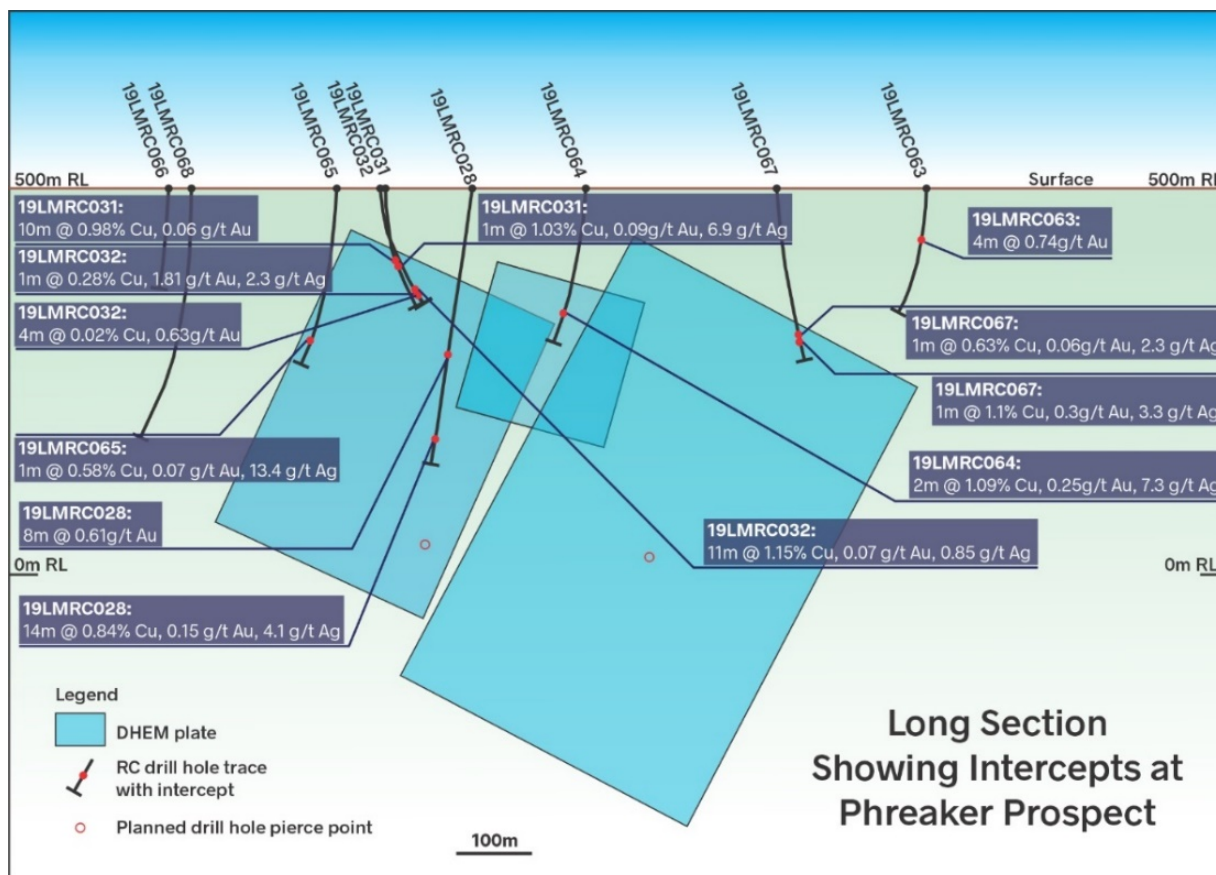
19LMRC066
19LMRC068
19LMRC065
19LMRC031
19LMRC032
19LMRC028
19LMRC064
19LMRC067
19LMRC063

500m RL
Surface
500m RL

19LMRC031:
10m @ 0.98% Cu, 0.06 g/t Au

19LMRC031:
1m @ 1.03% Cu, 0.09g/t Au, 6.9 g/t Ag

19LMRC063:
4m @ 0.74g/t Au

19LMRC032:
1m @ 0.28% Cu, 1.81 g/t Au, 2.3 g/t Ag

19LMRC032:
4m @ 0.02% Cu, 0.63g/t Au

19LMRC067:
1m @ 0.63% Cu, 0.06g/t Au, 2.3 g/t Ag

19LMRC067:
1m @ 1.1% Cu, 0.3g/t Au, 3.3 g/t Ag

19LMRC065:
1m @ 0.58% Cu, 0.07 g/t Au, 13.4 g/t Ag

19LMRC064:
2m @ 1.09% Cu, 0.25g/t Au, 7.3 g/t Ag

19LMRC028:
8m @ 0.61g/t Au

19LMRC032:
11m @ 1.15% Cu, 0.07 g/t Au, 0.85 g/t Ag

0m RL
0m RL

19LMRC028:
14m @ 0.84% Cu, 0.15 g/t Au, 4.1 g/t Ag

Legend
DHEM plate
RC drill hole trace with intercept
Planned drill hole pierce point

100m

Long Section Showing Intercepts at Phreaker Prospect